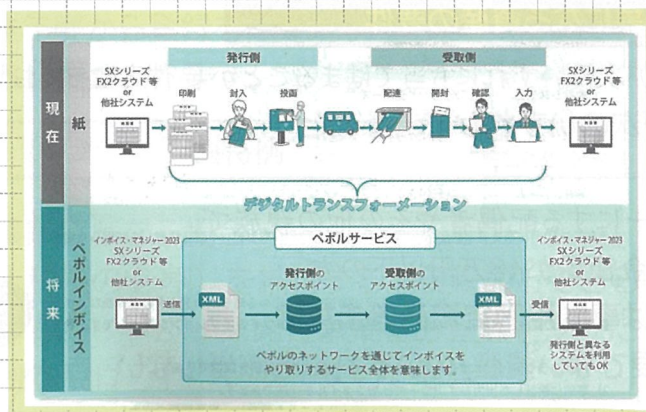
現在

紙

発行側

受取側

SXシリーズ FX2クラウド等 or 他社システム

印刷

封入

投函

配達

開封

確認

入力

SXシリーズ FX2クラウド等 or 他社システム

デジタルトランスフォーメーション

将来

ペポルインボイス

ペポルサービス

インボイス・マネジャー2023 SXシリーズ FX2クラウド等 or 他社システム

送信

XML

発行側の アクセスポイント

受取側の アクセスポイント

XML

受信

インボイス・マネジャー2023 SXシリーズ FX2クラウド等 or 他社システム

発行側と異なるシステムを利用していてもOK

ペポルのネットワークを通じてインボイスをやり取りするサービス全体を意味します。